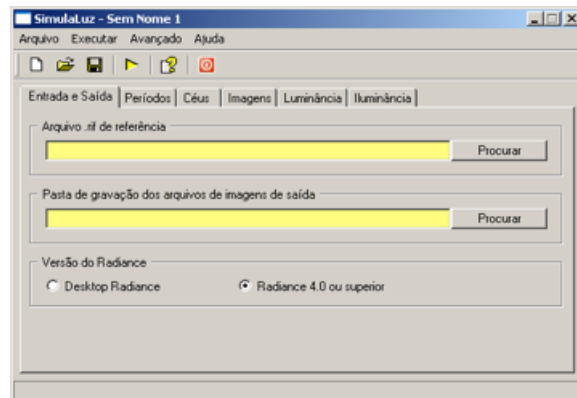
SimulaLuz - Sem Nome 1

Arquivo Executar Avançado Ajuda

Entrada e Saída | Períodos | Céus | Imagens | Luminância | Iluminância

Arquivo .rif de referência

Procurar

Pasta de gravação dos arquivos de imagens de saída

Procurar

Versão do Radiance

Desktop Radiance

Radiance 4.0 ou superior